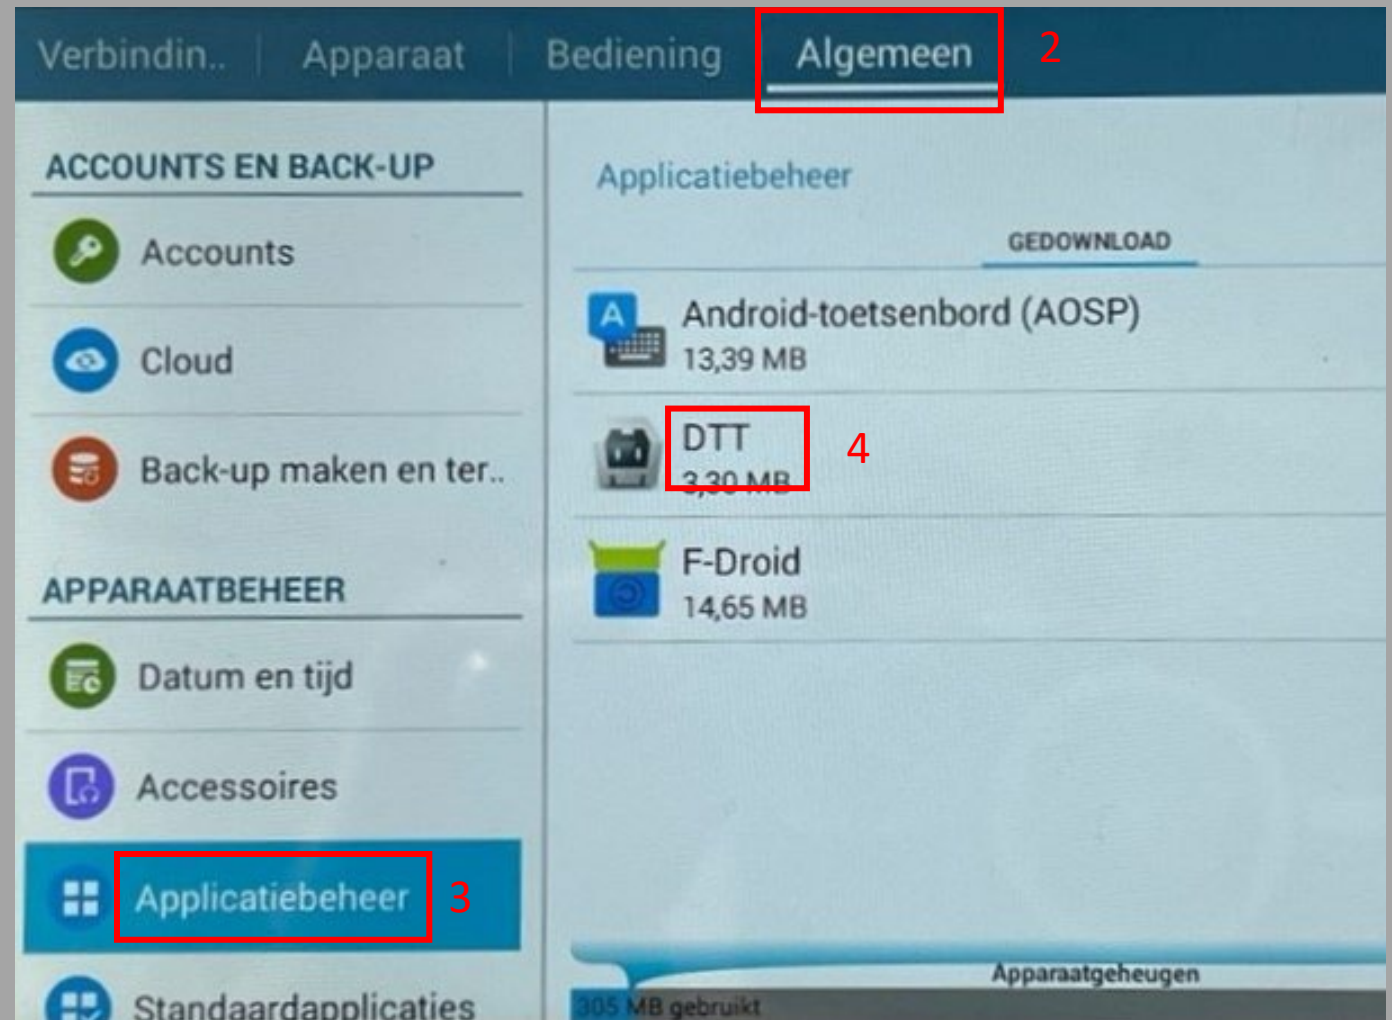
Verbindin.. Apparaat Bediening Algemeen 2

ACCOUNTS EN BACK-UP

Accounts

Cloud

Back-up maken en ter..

APPARAATBEHEER

Datum en tijd

Accessoires

Applicatiebeheer 3

Standaardapplicaties

Applicatiebeheer

GEDOWNLOAD

Android-toetsenbord (AOSP)
13,39 MB

DTT
3,30 MB 4

F-Droid
14,65 MB

Apparaatgeheugen

305 MB gebruikt